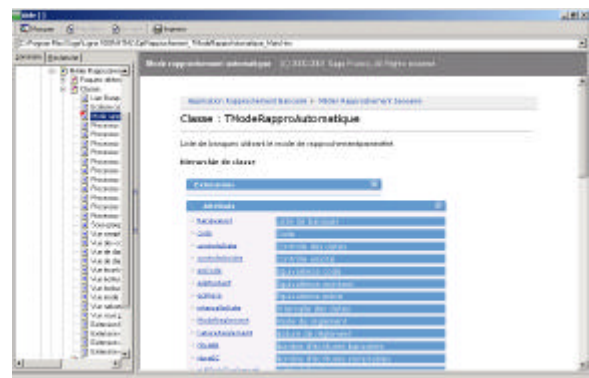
Mode rapprochement automatique (C) 2000-2003 Sage France. All Rights reserved

Application Rapprochement bancaire > Modèle Rapprochement bancaire

Classe : TModeRapproAutomatique

Liste de banques utilisant le mode de rapprochement

Hiérarchie de classe

Extensions

Attributs

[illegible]